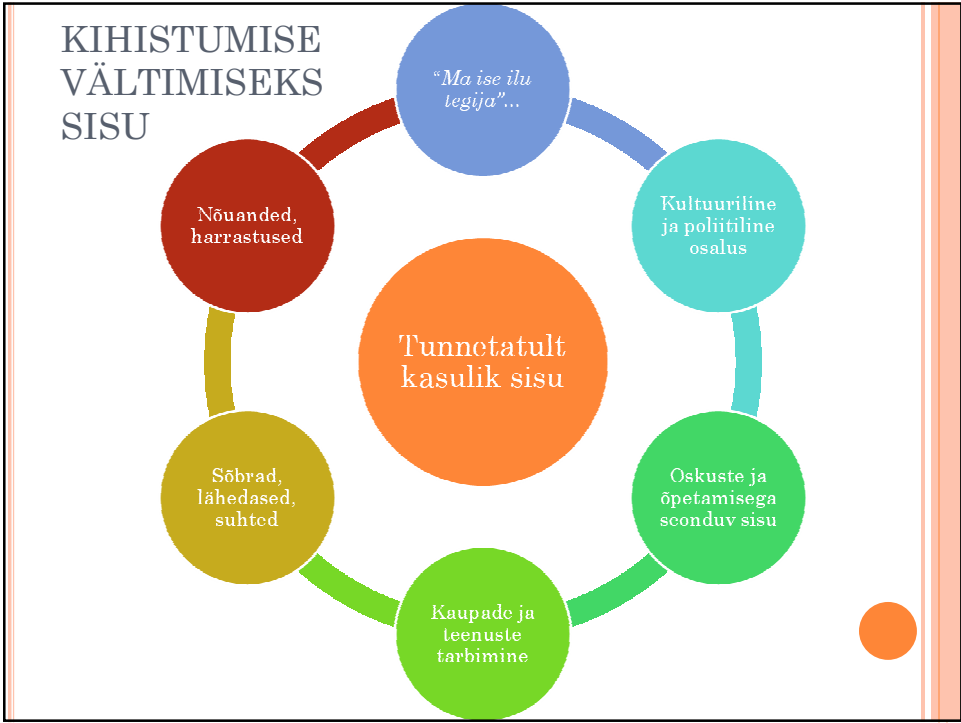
KIHISTUMISE VÄLTIMISEKS SISU

"Ma ise ilu tegija"...

Kultuuriline ja poliitiline osalus

Oskuste ja õpetamisega seonduv sisu

Kaupade ja teenuste tarbimine

Sõbrad, lähedased, suhted

Nõuanded, harrastused

Tunnetatult kasulik sisu